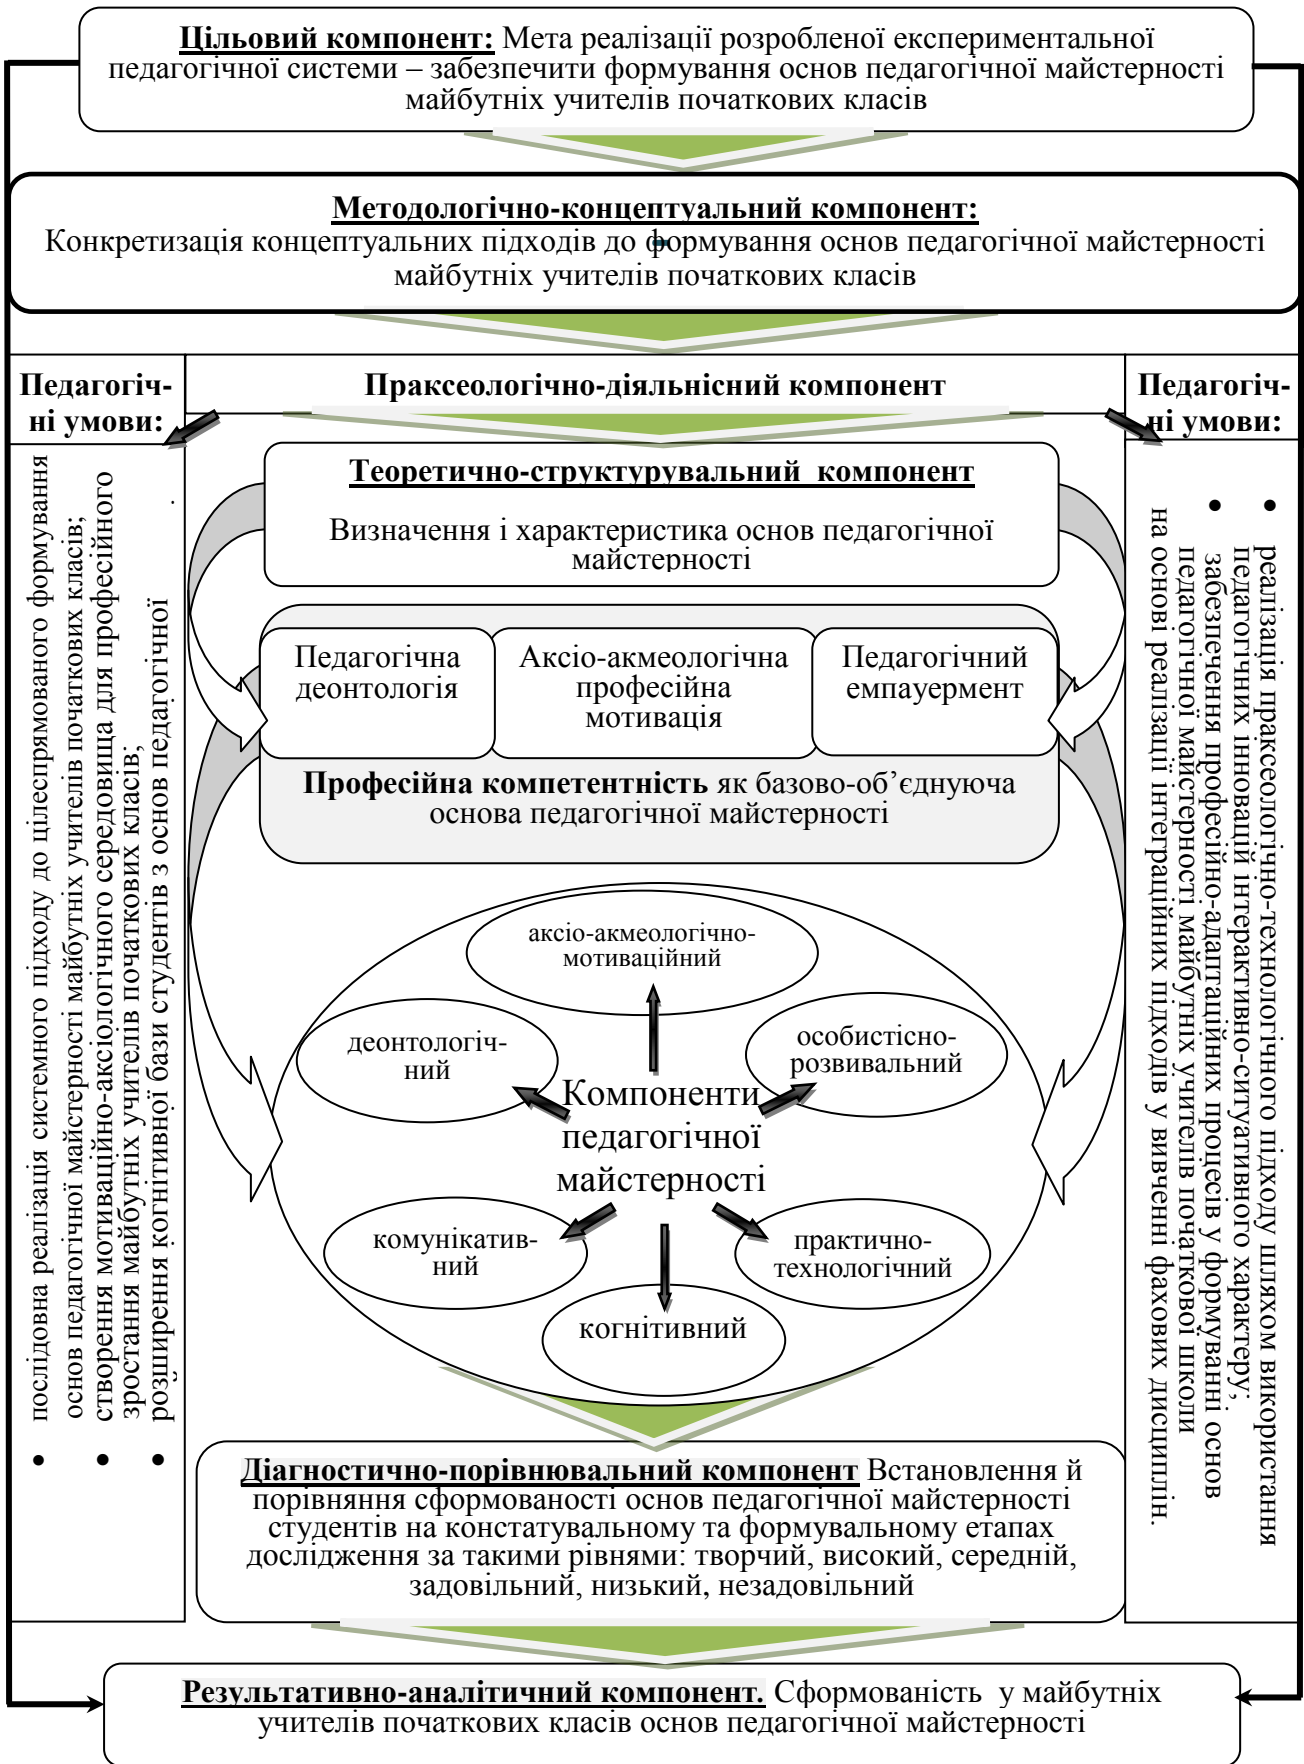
**Цільовий компонент:** Мета реалізації розробленої експериментальної педагогічної системи – забезпечити формування основ педагогічної майстерності майбутніх учителів початкових класів

**Методологічно-концептуальний компонент:**
Конкретизація концептуальних підходів до формування основ педагогічної майстерності майбутніх учителів початкових класів

**Педагогічні умови:**

• послідовна реалізація системного підходу до цілеспрямованого формування основ педагогічної майстерності майбутніх учителів початкових класів;
• створення мотиваційно-аксіологічного середовища для професійного зростання майбутніх учителів початкових класів;
• розширення когнітивної бази студентів з основ педагогічної.

**Праксеологічно-діяльнісний компонент**

**Теоретично-структурувальний компонент**

Визначення і характеристика основ педагогічної майстерності

Педагогічна деонтологія

Аксіо-акмеологічна професійна мотивація

Педагогічний емпауермент

**Професійна компетентність** як базово-об'єднуюча основа педагогічної майстерності

аксіо-акмеологічно-мотиваційний

деонтологічний

особистісно-розвивальний

Компоненти педагогічної майстерності

комунікативний

практично-технологічний

когнітивний

**Педагогічні умови:**

• реалізація праксеологічно-технологічного підходу шляхом використання педагогічних інновацій інтерактивно-ситуативного характеру;
• забезпечення професійно-адаптаційних процесів у формуванні основ педагогічної майстерності майбутніх учителів початкової школи на основі реалізації інтеграційних підходів у вивченні фахових дисциплін.

**Діагностично-порівнювальний компонент** Встановлення й порівняння сформованості основ педагогічної майстерності студентів на констатувальному та формувальному етапах дослідження за такими рівнями: творчий, високий, середній, задовільний, низький, незадовільний

**Результативно-аналітичний компонент.** Сформованість у майбутніх учителів початкових класів основ педагогічної майстерності